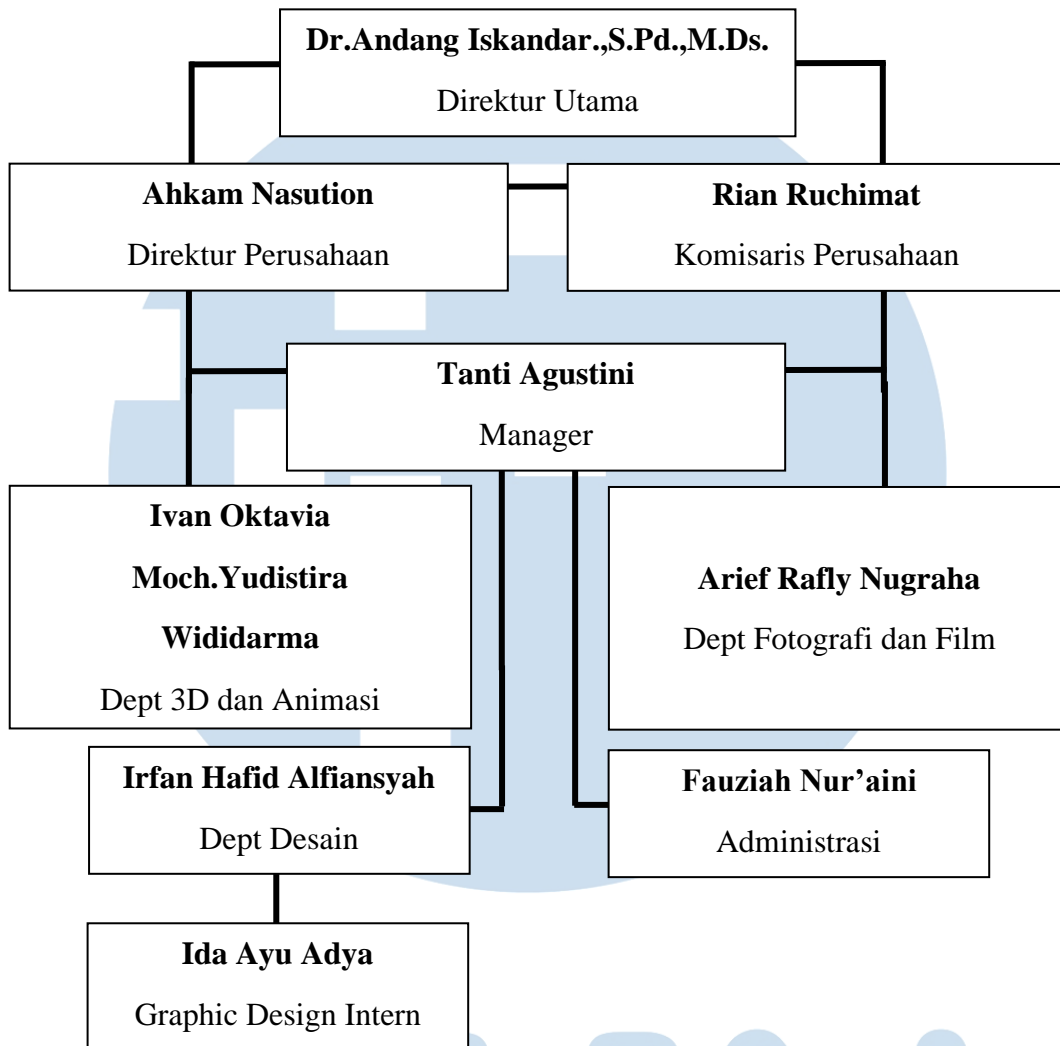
**Dr.Andang Iskandar.,S.Pd.,M.Ds.**
Direktur Utama

**Ahkam Nasution**
Direktur Perusahaan

**Rian Ruchimat**
Komisaris Perusahaan

**Tanti Agustini**
Manager

**Ivan Oktavia**
**Moch.Yudistira**
**Wididarma**
Dept 3D dan Animasi

**Arief Rafly Nugraha**
Dept Fotografi dan Film

**Irfan Hafid Alfiansyah**
Dept Desain

**Fauziah Nur'aini**
Administrasi

**Ida Ayu Adya**
Graphic Design Intern